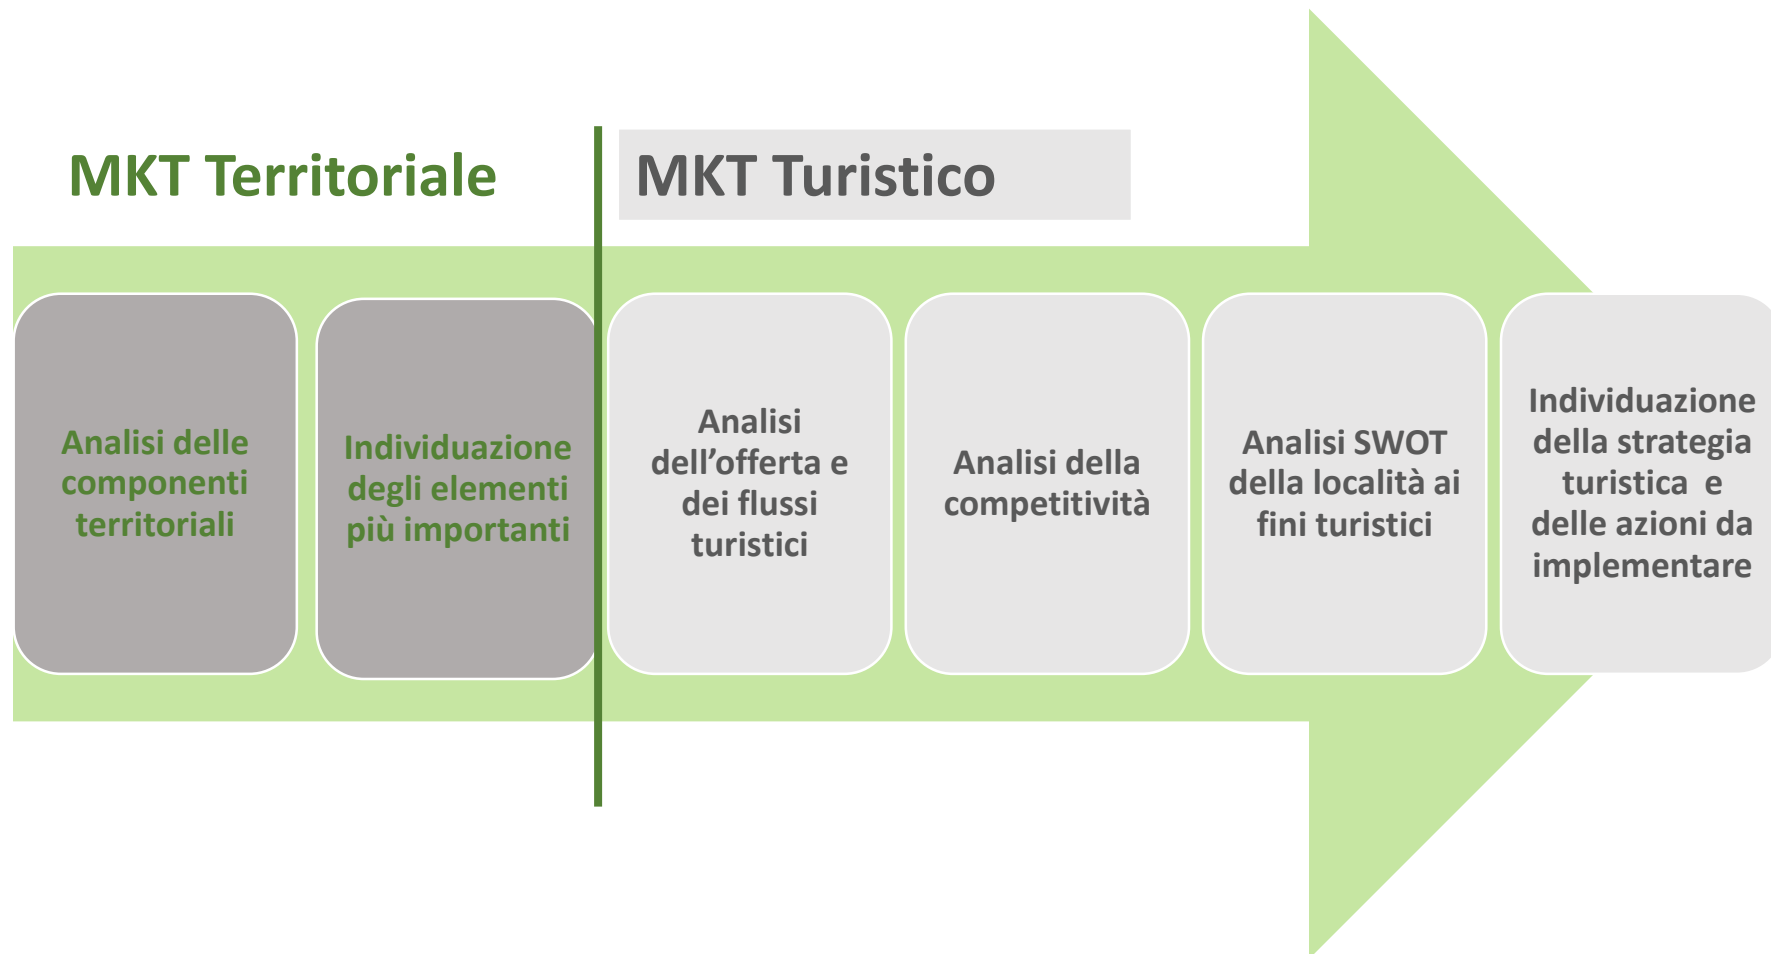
MKT Territoriale

MKT Turistico

Analisi delle componenti territoriali

Individuazione degli elementi più importanti

Analisi dell’offerta e dei flussi turistici

Analisi della competitività

Analisi SWOT della località ai fini turistici

Individuazione della strategia turistica e delle azioni da implementare